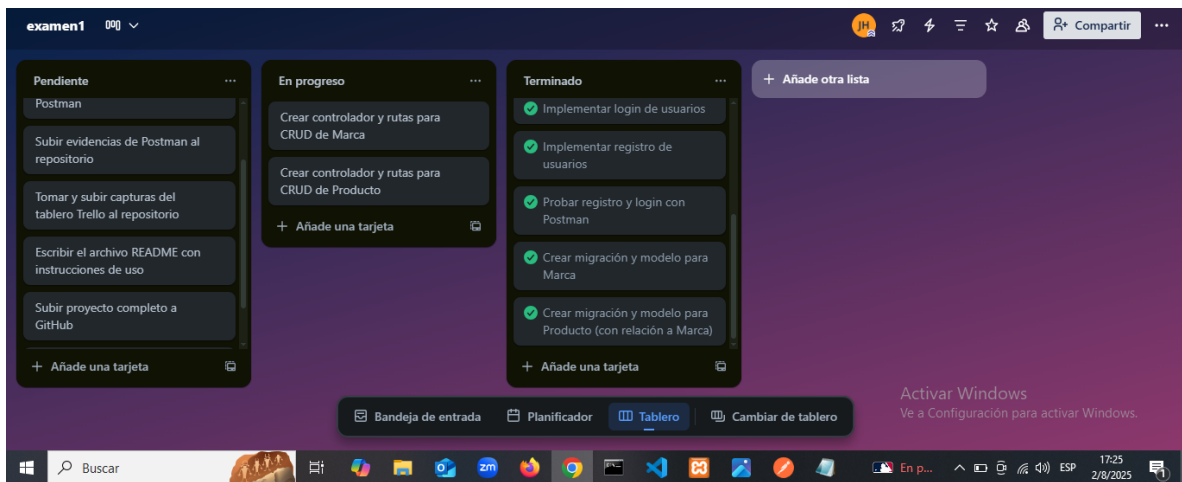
examen1

JH Compartir ···

Pendiente ···

Postman

Subir evidencias de Postman al repositorio

Tomar y subir capturas del tablero Trello al repositorio

Escribir el archivo README con instrucciones de uso

Subir proyecto completo a GitHub

+ Añade una tarjeta

En progreso ···

Crear controlador y rutas para CRUD de Marca

Crear controlador y rutas para CRUD de Producto

+ Añade una tarjeta

Terminado ···

Implementar login de usuarios

Implementar registro de usuarios

Probar registro y login con Postman

Crear migración y modelo para Marca

Crear migración y modelo para Producto (con relación a Marca)

+ Añade una tarjeta

+ Añade otra lista

Activar Windows
Ve a Configuración para activar Windows.

Bandeja de entrada Planificador Tablero Cambiar de tablero

Buscar

En p...

ESP 17:25 2/8/2025